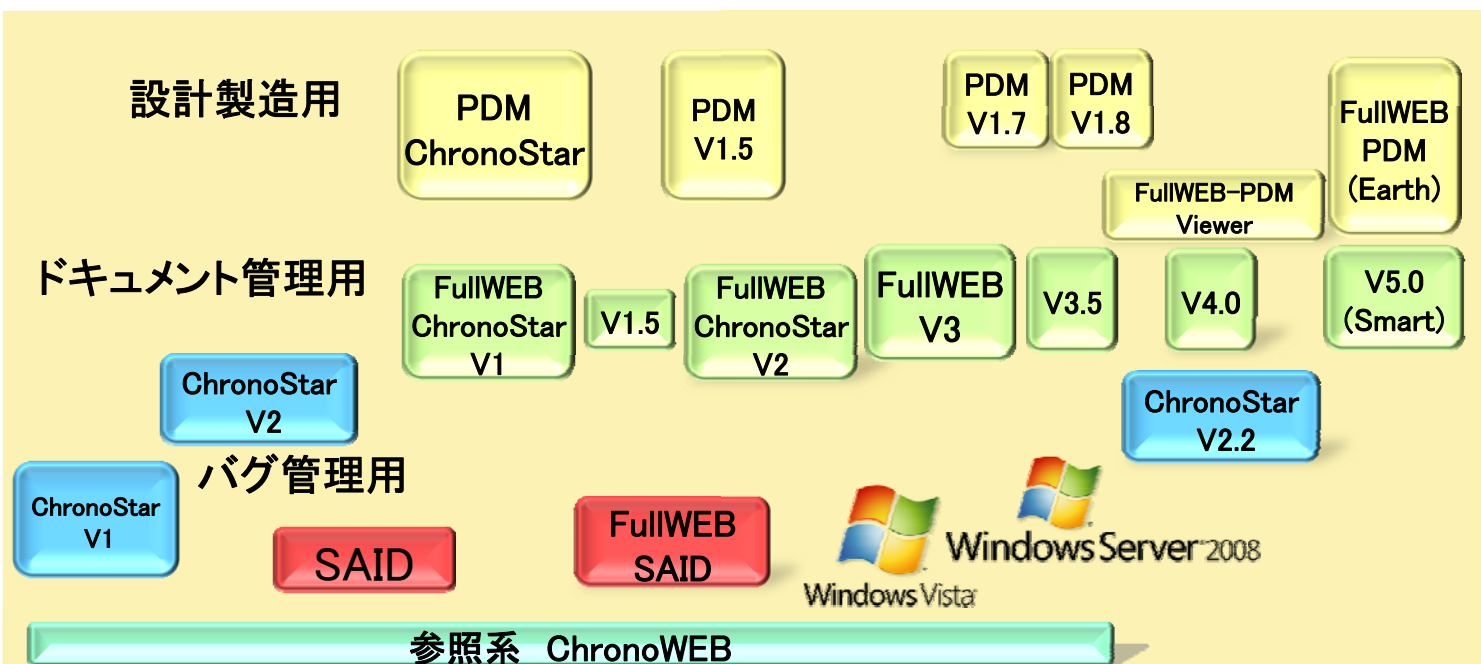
設計製造用

PDM ChronoStar

PDM V1.5

PDM V1.7

PDM V1.8

FullWEB PDM (Earth)

FullWEB-PDM Viewer

ドキュメント管理用

FullWEB ChronoStar V1

V1.5

FullWEB ChronoStar V2

FullWEB V3

V3.5

V4.0

V5.0 (Smart)

ChronoStar V2

ChronoStar V2.2

バグ管理用

ChronoStar V1

SAID

FullWEB SAID

Windows Server 2008

Windows Vista

参照系 ChronoWEB